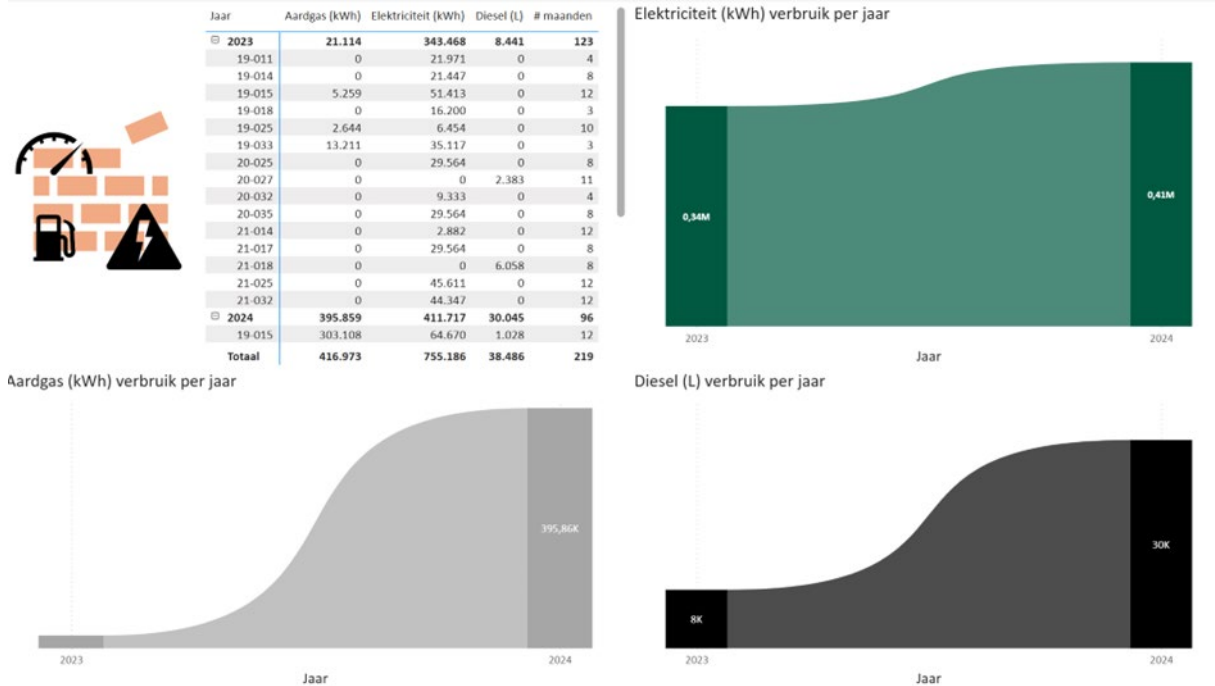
| Jaar | Aardgas (kWh) | Elektriciteit (kWh) | Diesel (L) | # maanden |
|---|---|---|---|---|
| ⊟ 2023 | 21.114 | 343.468 | 8.441 | 123 |
| 19-011 | 0 | 21.971 | 0 | 4 |
| 19-014 | 0 | 21.447 | 0 | 8 |
| 19-015 | 5.259 | 51.413 | 0 | 12 |
| 19-018 | 0 | 16.200 | 0 | 3 |
| 19-025 | 2.644 | 6.454 | 0 | 10 |
| 19-033 | 13.211 | 35.117 | 0 | 3 |
| 20-025 | 0 | 29.564 | 0 | 8 |
| 20-027 | 0 | 0 | 2.383 | 11 |
| 20-032 | 0 | 9.333 | 0 | 4 |
| 20-035 | 0 | 29.564 | 0 | 8 |
| 21-014 | 0 | 2.882 | 0 | 12 |
| 21-017 | 0 | 29.564 | 0 | 8 |
| 21-018 | 0 | 0 | 6.058 | 8 |
| 21-025 | 0 | 45.611 | 0 | 12 |
| 21-032 | 0 | 44.347 | 0 | 12 |
| ⊟ 2024 | 395.859 | 411.717 | 30.045 | 96 |
| 19-015 | 303.108 | 64.670 | 1.028 | 12 |
| Totaal | 416.973 | 755.186 | 38.486 | 219 |

Elektriciteit (kWh) verbruik per jaar

0,34M
0,41M
2023
2024
Jaar

Aardgas (kWh) verbruik per jaar

395,86K
2023
2024
Jaar

Diesel (L) verbruik per jaar

8K
30K
2023
2024
Jaar